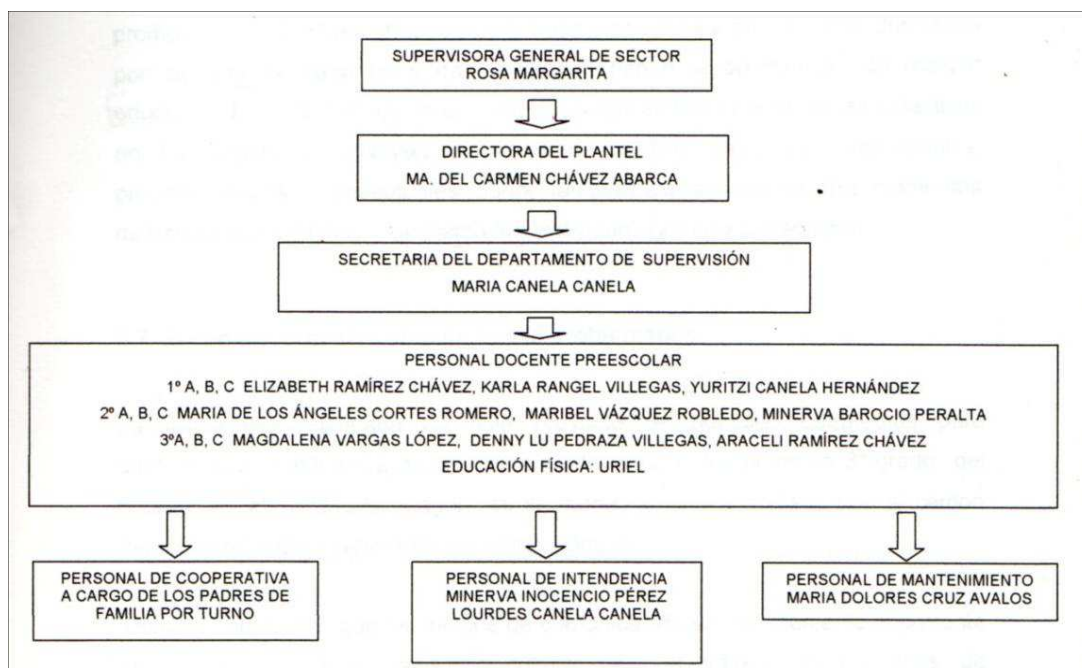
SUPERVISORA GENERAL DE SECTOR
ROSA MARGARITA

DIRECTORA DEL PLANTEL
MA. DEL CARMEN CHÁVEZ ABARCA

SECRETARIA DEL DEPARTAMENTO DE SUPERVISIÓN
MARIA CANELA CANELA

PERSONAL DOCENTE PREESCOLAR
1º A, B, C ELIZABETH RAMÍREZ CHÁVEZ, KARLA RANGEL VILLEGAS, YURITZI CANELA HERNÁNDEZ
2º A, B, C MARIA DE LOS ÁNGELES CORTES ROMERO, MARIBEL VÁZQUEZ ROBLEDO, MINERVA BAROCIO PERALTA
3ºA, B, C MAGDALENA VARGAS LÓPEZ, DENNY LU PEDRAZA VILLEGAS, ARACELI RAMÍREZ CHÁVEZ
EDUCACIÓN FÍSICA: URIEL

PERSONAL DE COOPERATIVA A CARGO DE LOS PADRES DE FAMILIA POR TURNO

PERSONAL DE INTENDENCIA
MINERVA INOCENCIO PÉREZ
LOURDES CANELA CANELA

PERSONAL DE MANTENIMIENTO
MARIA DOLORES CRUZ AVALOS